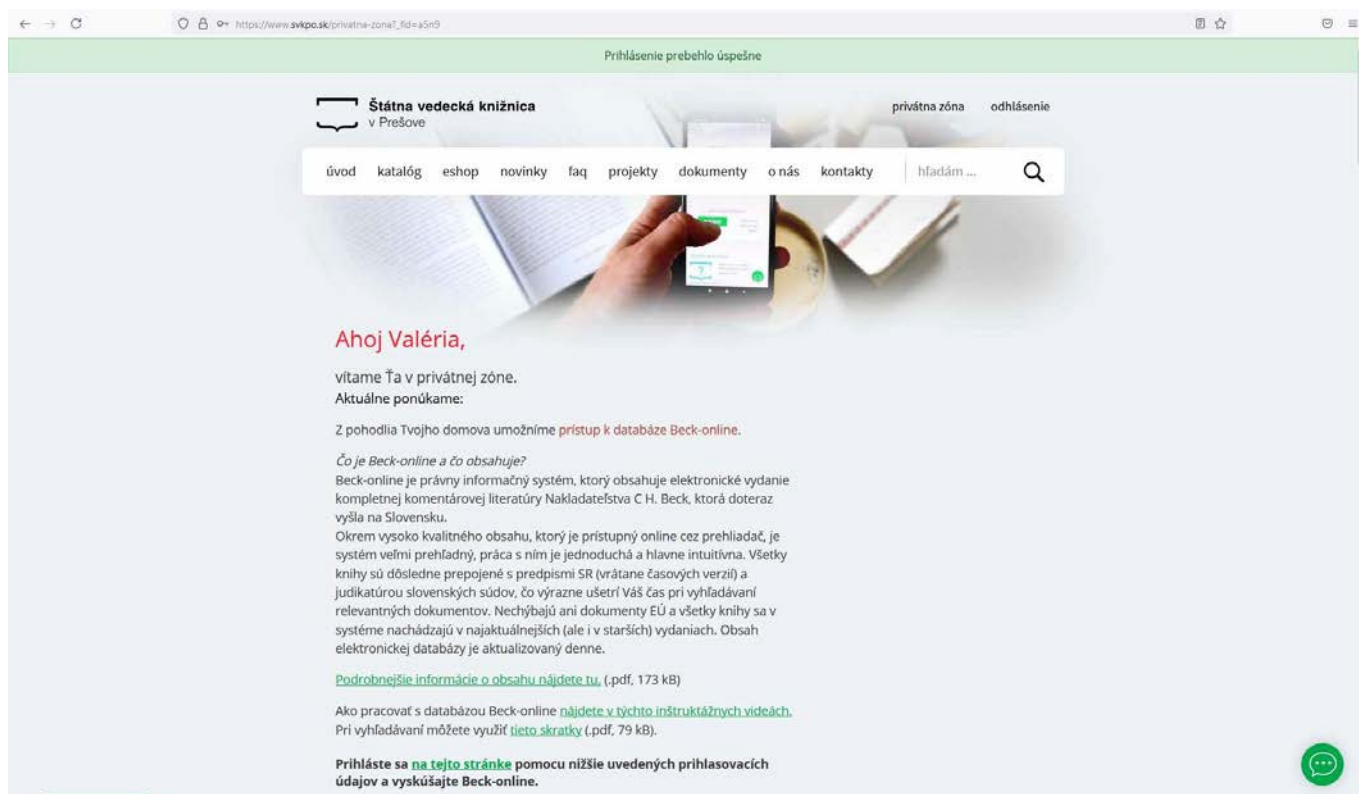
https://www.svkpo.sk/privatna-zona?_fid=a5n9

Prihlásenie prebehlo úspešne

Štátna vedecká knižnica v Prešove

privátna zóna odhlásenie

úvod katalóg eshop novinky faq projekty dokumenty o nás kontakty hľadám ...

Ahoj Valéria,

vitame Ťa v privátnej zóne.
Aktuálne ponúkame:

Z pohodlia Tvojho domova umožníme prístup k databáze Beck-online.

*Čo je Beck-online a čo obsahuje?*
Beck-online je právny informačný systém, ktorý obsahuje elektronické vydanie kompletnej komentárovej literatúry Nakladateľstva C H. Beck, ktorá doteraz vyšla na Slovensku.
Okrem vysoko kvalitného obsahu, ktorý je prístupný online cez prehliadač, je systém veľmi prehľadný, práca s ním je jednoduchá a hlavne intuitívna. Všetky knihy sú dôsledne prepojené s predpismi SR (vrátane časových verzií) a judikatúrou slovenských súdov, čo výrazne ušetrí Váš čas pri vyhľadávaní relevantných dokumentov. Nechýbajú ani dokumenty EÚ a všetky knihy sa v systéme nachádzajú v najaktuálnejších (ale i v starších) vydaniach. Obsah elektronickej databázy je aktualizovaný denne.

Podrobnejšie informácie o obsahu nájdete tu. (.pdf, 173 kB)

Ako pracovať s databázou Beck-online nájdete v týchto inštruktážnych videách.
Pri vyhľadávaní môžete využiť tieto skratky (.pdf, 79 kB).

**Prihláste sa na tejto stránke pomocou nižšie uvedených prihlasovacích údajov a vyskúšajte Beck-online.**